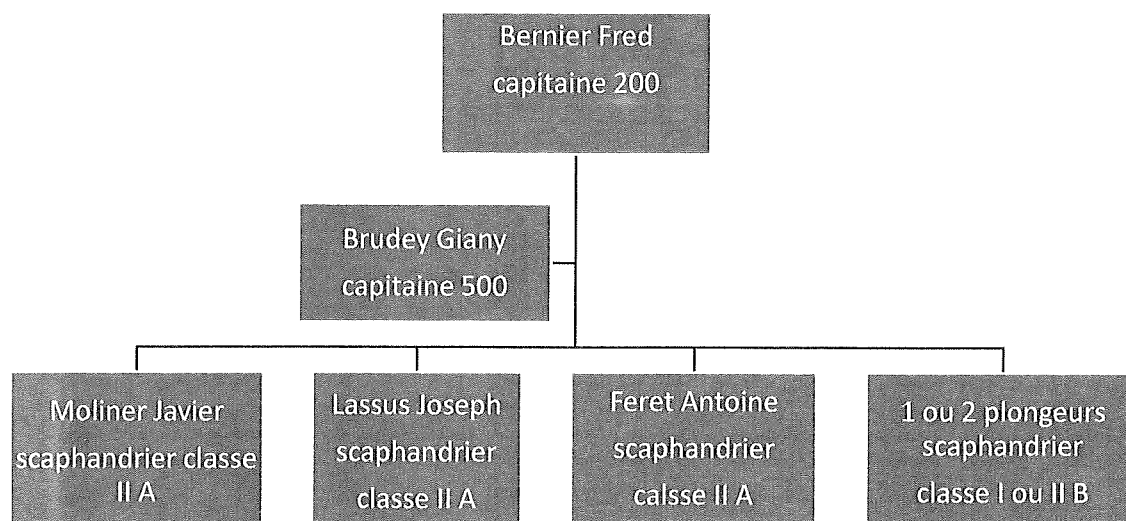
Bernier Fred
capitaine 200

Brudey Giany
capitaine 500

Moliner Javier
scaphandrier classe II A

Lassus Joseph
scaphandrier
classe II A

Feret Antoine
scaphandrier
calsse II A

1 ou 2 plongeurs
scaphandrier
classe I ou II B